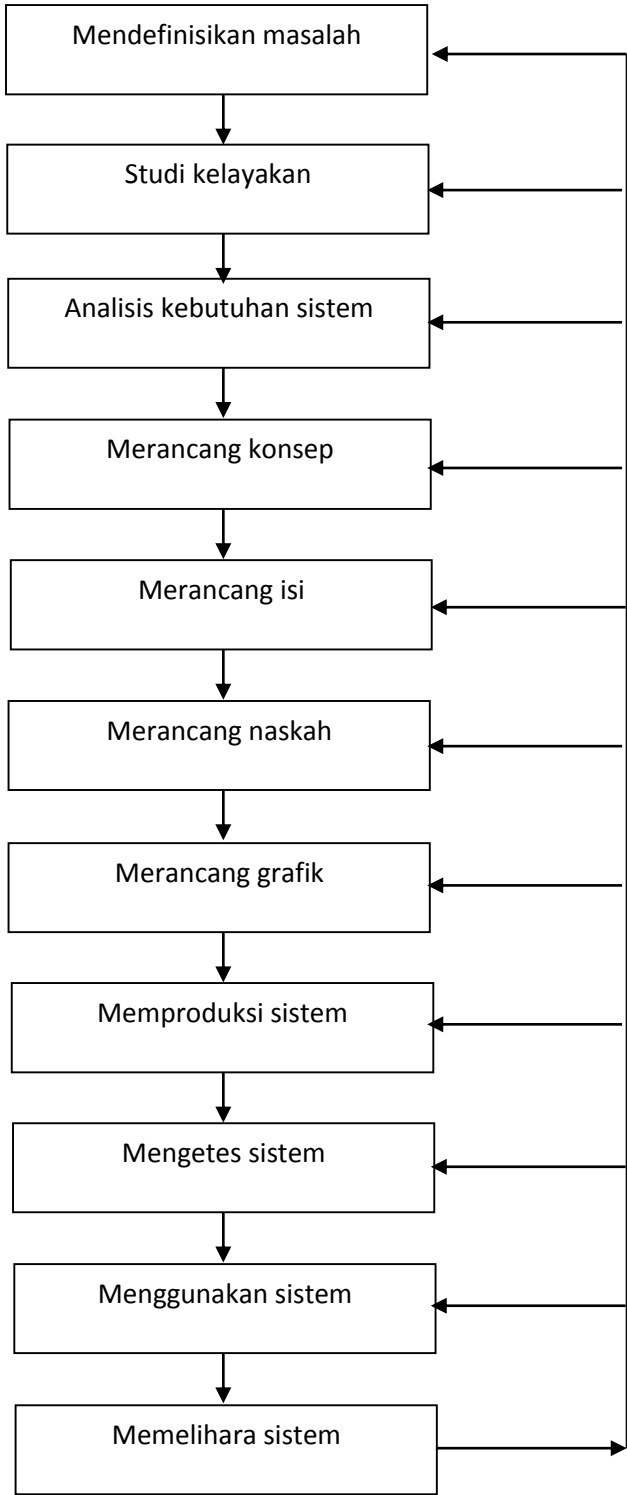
Mendefinisikan masalah

Studi kelayakan

Analisis kebutuhan sistem

Merancang konsep

Merancang isi

Merancang naskah

Merancang grafik

Memproduksi sistem

Mengetes sistem

Menggunakan sistem

Memelihara sistem